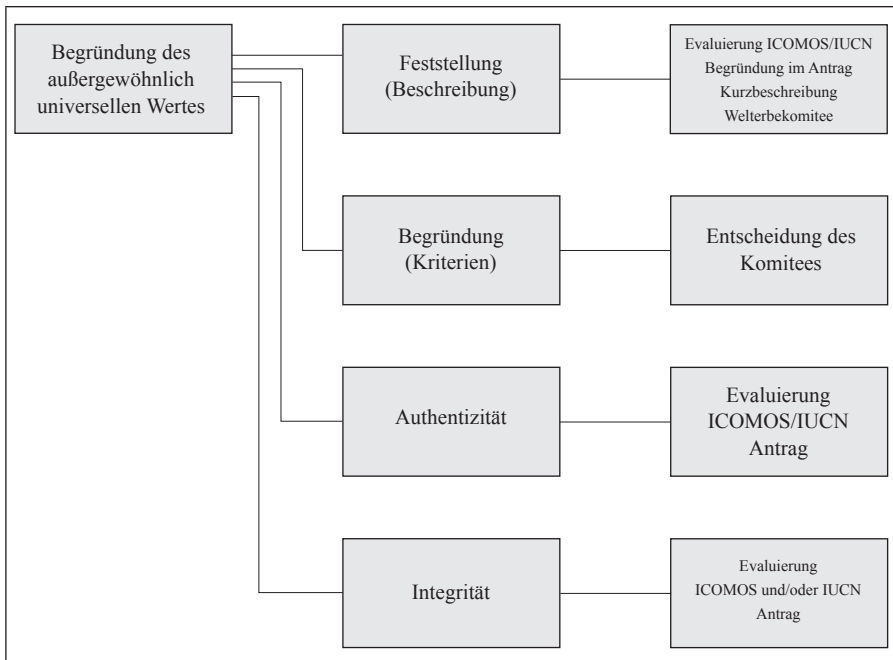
Begründung des außergewöhnlich universellen Wertes

Feststellung (Beschreibung)

Evaluierung ICOMOS/IUCN
Begründung im Antrag
Kurzbeschreibung
Welterbekomitee

Begründung (Kriterien)

Entscheidung des Komitees

Authentizität

Evaluierung ICOMOS/IUCN Antrag

Integrität

Evaluierung ICOMOS und/oder IUCN Antrag